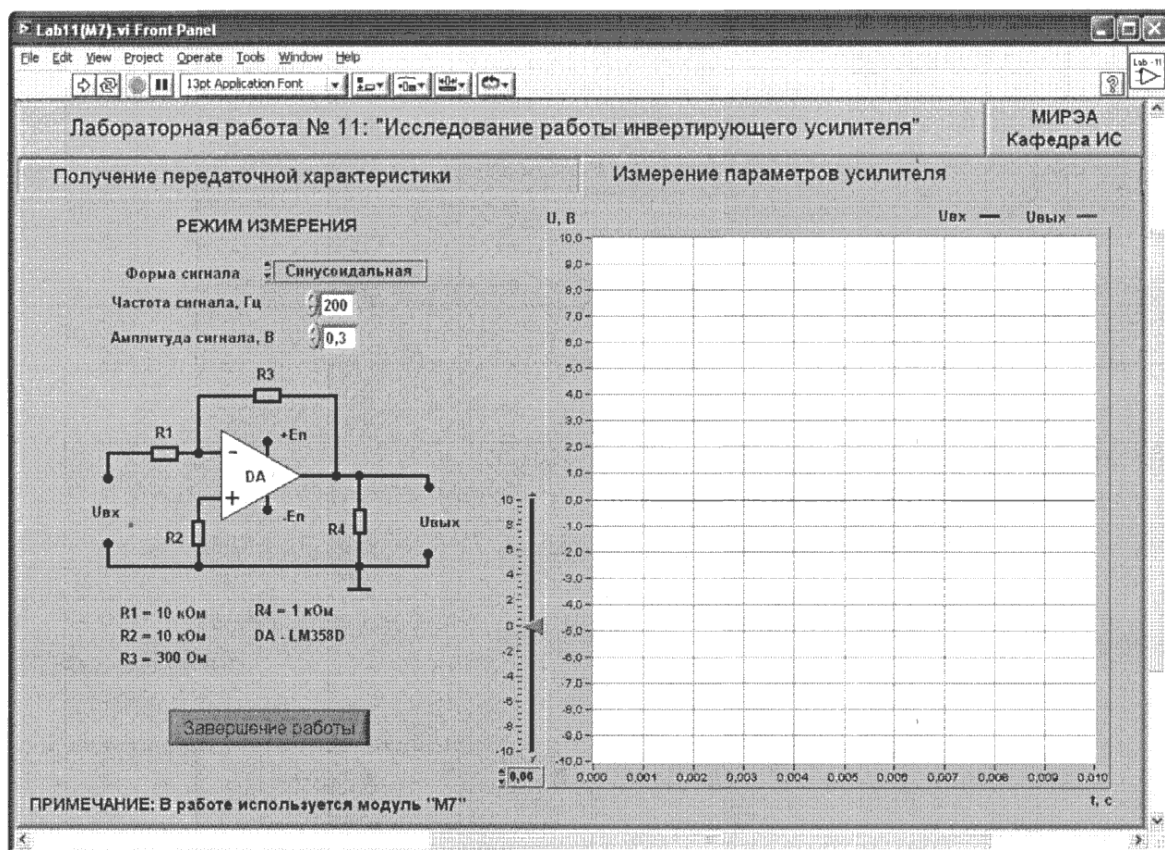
Lab11(M7).vi Front Panel

File Edit View Project Operate Tools Window Help

13pt Application Font

Lab - 11

Лабораторная работа № 11: "Исследование работы инвертирующего усилителя"

МИРЭА
Кафедра ИС

Получение передаточной характеристики

Измерение параметров усилителя

РЕЖИМ ИЗМЕРЕНИЯ

Форма сигнала Синусоидальная

Частота сигнала, Гц 200

Амплитуда сигнала, В 0,3

R3

R1

+En

DA

Uвх

-En

R2

R4

Uвых

R1 = 10 кОм
R2 = 10 кОм
R3 = 300 Ом

R4 = 1 кОм
DA - LM358D

Завершение работы

ПРИМЕЧАНИЕ: В работе используется модуль "М7"

U, В

Uвх

Uвых

10,0
9,0
8,0
7,0
6,0
5,0
4,0
3,0
2,0
1,0
0,0
-1,0
-2,0
-3,0
-4,0
-5,0
-6,0
-7,0
-8,0
-9,0
-10,0

10
8
6
4
2
0
-2
-4
-6
-8
-10

0,00

0,000 0,001 0,002 0,003 0,004 0,005 0,006 0,007 0,008 0,009 0,010

t, с